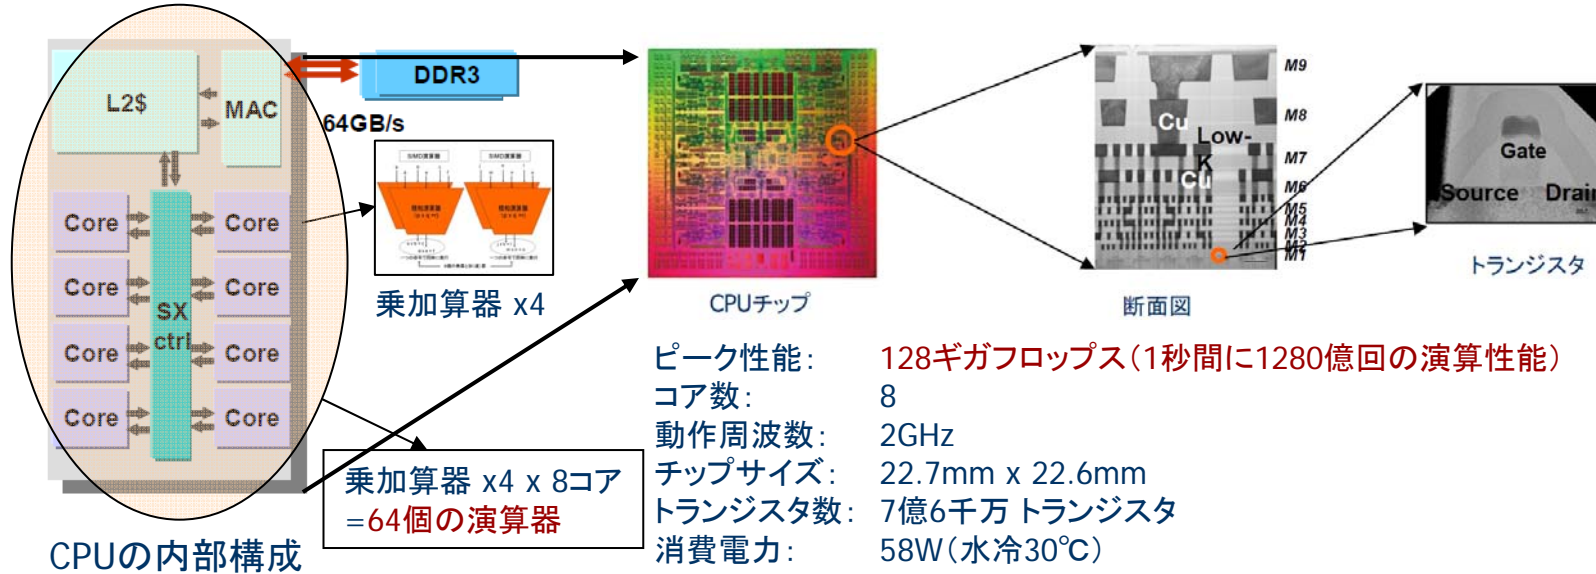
L2$
MAC
DDR3
64GB/s
Core
Core
Core
Core
Core
Core
Core
Core
SX
ctrl
乗加算器 x4
CPUチップ
Cu
Low-
K
Cu
M9
M8
M7
M6
M5
M4
M3
M2
M1
断面図
Gate
Source
Drai
トランジスタ
ピーク性能: 128ギガフロップス(1秒間に1280億回の演算性能)
コア数: 8
動作周波数: 2GHz
チップサイズ: 22.7mm x 22.6mm
トランジスタ数: 7億6千万 トランジスタ
消費電力: 58W(水冷30℃)
乗加算器 x4 x 8コア
=64個の演算器
CPUの内部構成